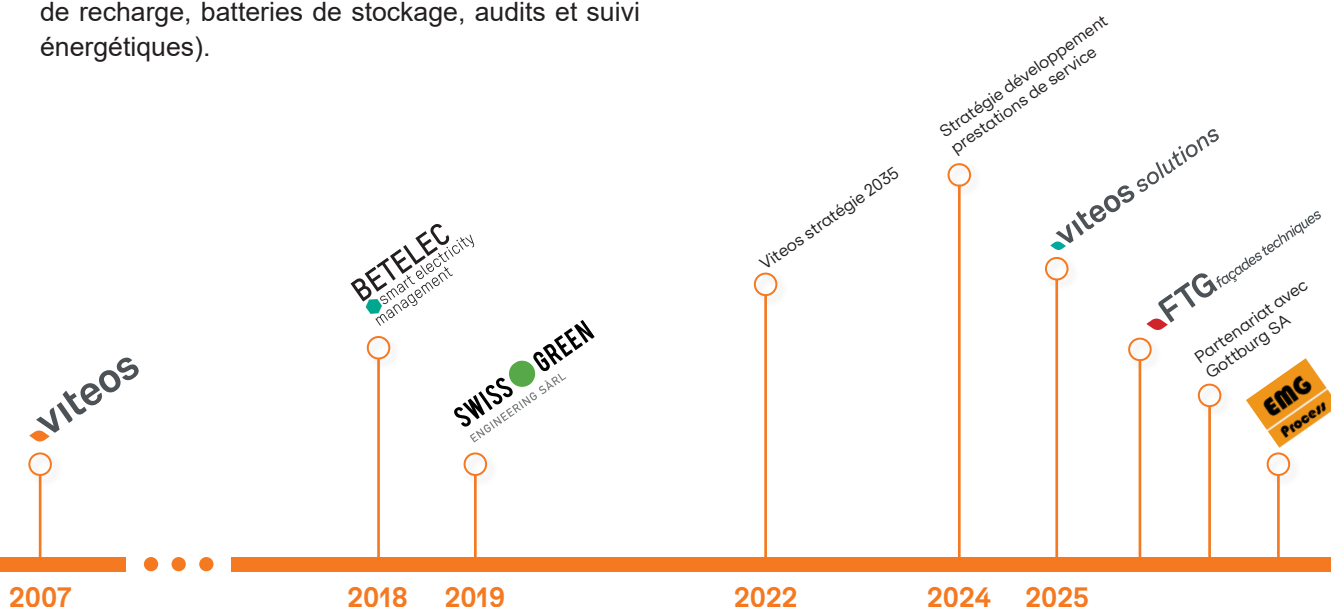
de recharge, batteries de stockage, audits et suivi énergétiques).

viteos

BETELEC smart electricity management

SWISS GREEN ENGINEERING SÀRL

Viteos stratégie 2035

Stratégie développement prestations de service

viteos solutions

FTG façades techniques

Partenariat avec Gottburg SA

EMG Process

2007 2018 2019 2022 2024 2025